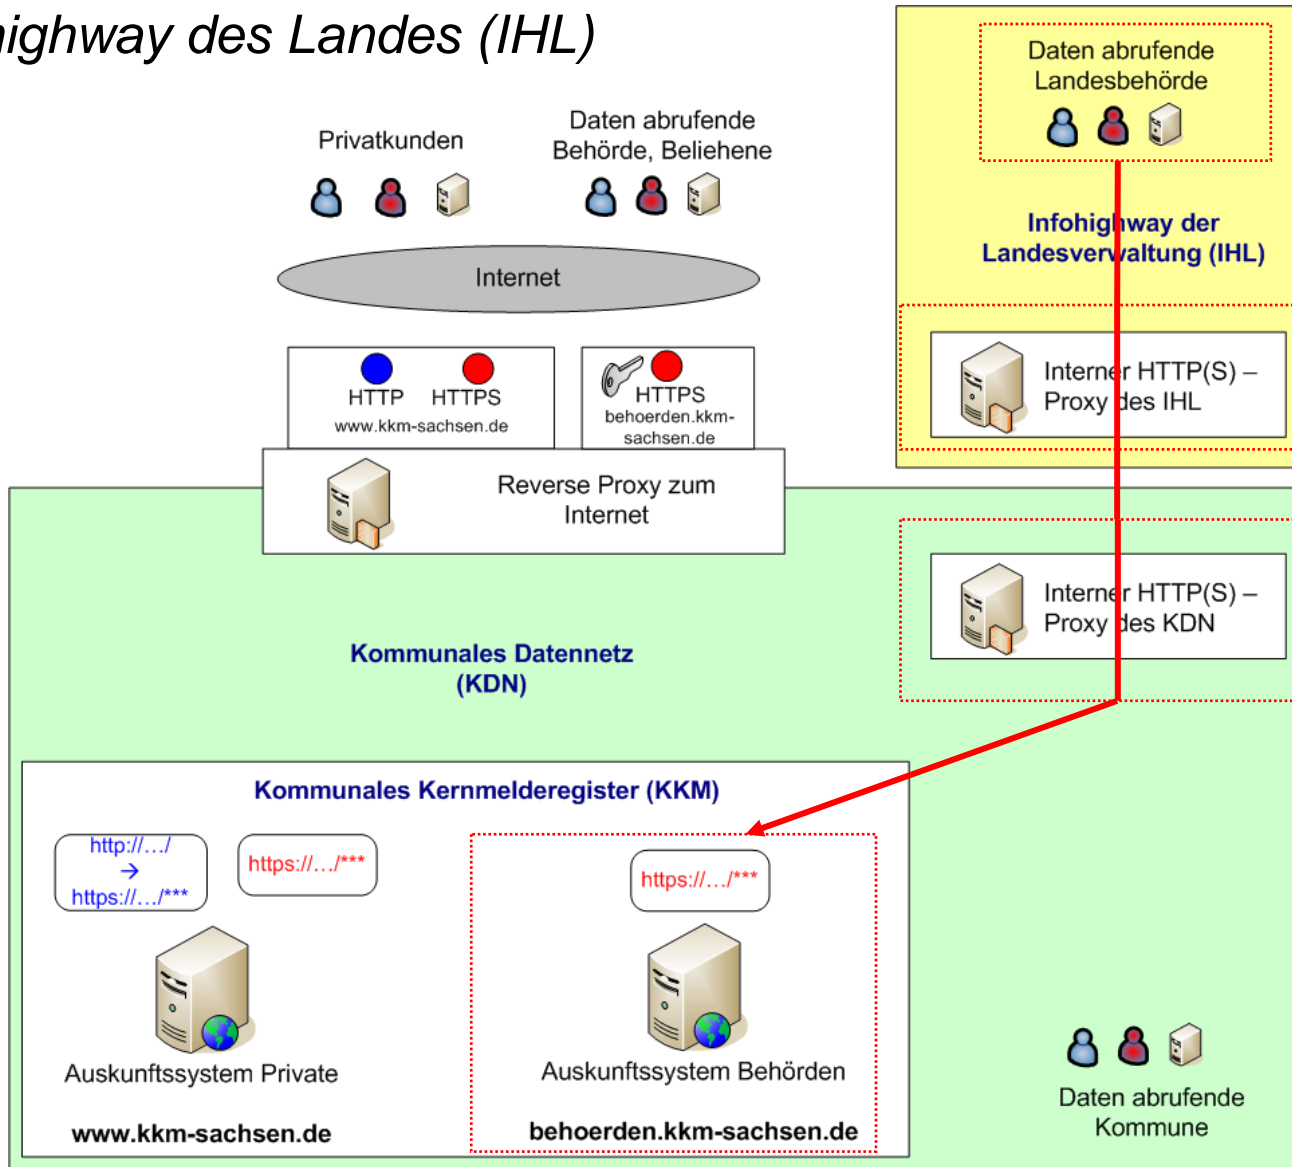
ighway des Landes (IHL)

Daten abrufende Landesbehörde

Infohighway der Landesverwaltung (IHL)

Interner HTTP(S) – Proxy des IHL

Privatkunden

Daten abrufende Behörde, Beliehene

Internet

HTTP HTTPS
www.kkm-sachsen.de

HTTPS
behoerden.kkm-sachsen.de

Reverse Proxy zum Internet

Interner HTTP(S) – Proxy des KDN

Kommunales Datennetz (KDN)

Kommunales Kernmelderegister (KKM)

http://…/
→
https://…/***

https://…/***

https://…/***

Auskunftssystem Private

www.kkm-sachsen.de

Auskunftssystem Behörden

behoerden.kkm-sachsen.de

Daten abrufende Kommune